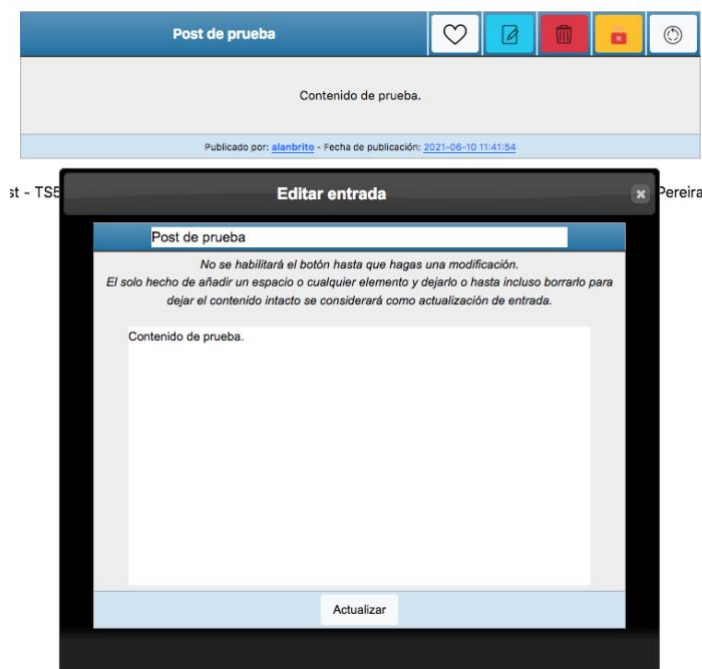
Post de prueba

Contenido de prueba.

Publicado por: alanbrito - Fecha de publicación: 2021-06-10 11:41:54

st - TS

Editar entrada

×

Pereira

Post de prueba

No se habilitará el botón hasta que hagas una modificación.
El solo hecho de añadir un espacio o cualquier elemento y dejarlo o hasta incluso borrarlo para dejar el contenido intacto se considerará como actualización de entrada.

Contenido de prueba.

Actualizar